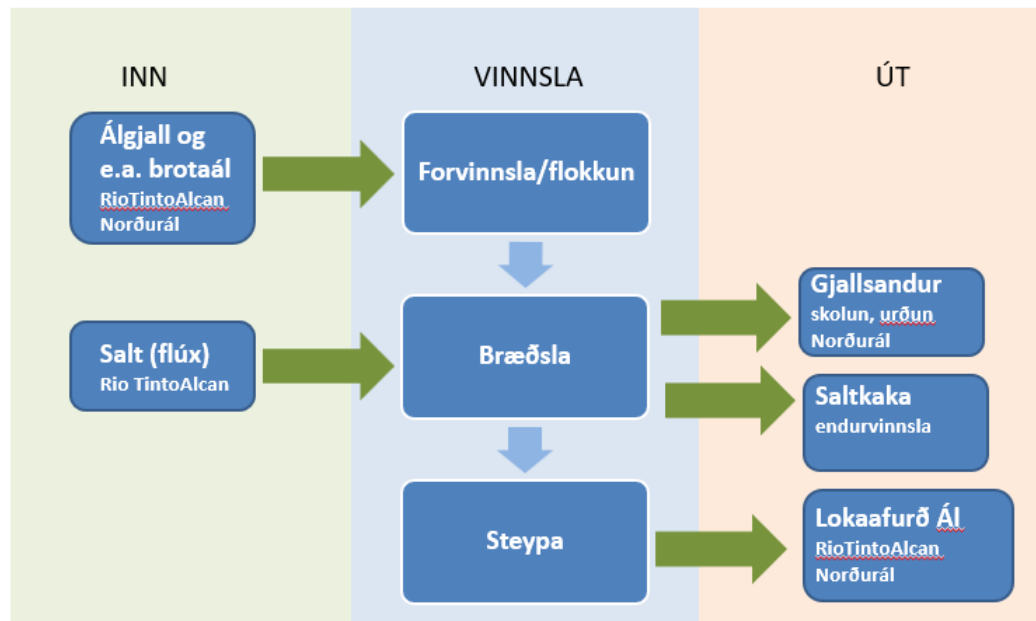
INN

VINNSLA

ÚT

Álgjall og e.a. brotaál
RioTintoAlcan
Norðurál

Salt (flúx)
Rio TintoAlcan

Forvinnsla/flokkun

Bræðsla

Steypa

Gjallsandur
skolun, urðun
Norðurál

Saltkaka
endurvinnsla

Lokaafurð Ál
RioTintoAlcan
Norðurál